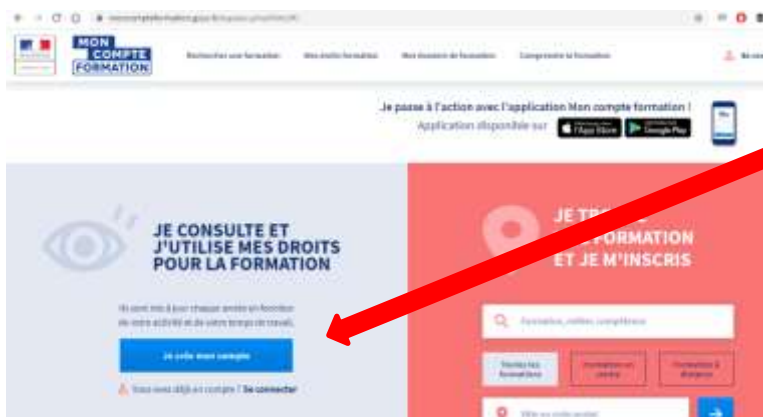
MON COMPTE FORMATION

Rechercher une formation   Mes droits formation   Mes dossiers de formation   Comprendre la formation

Je passe à l'action avec l'application Mon compte formation !
Application disponible sur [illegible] App Store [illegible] Google Play

JE CONSULTE ET J'UTILISE MES DROITS POUR LA FORMATION

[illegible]

Je crée mon compte

Vous avez déjà un compte ? Se connecter

JE TR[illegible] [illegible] FORMATION ET JE M'INSCRIS

Formation, métier, compétence

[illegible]   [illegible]   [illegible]

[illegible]